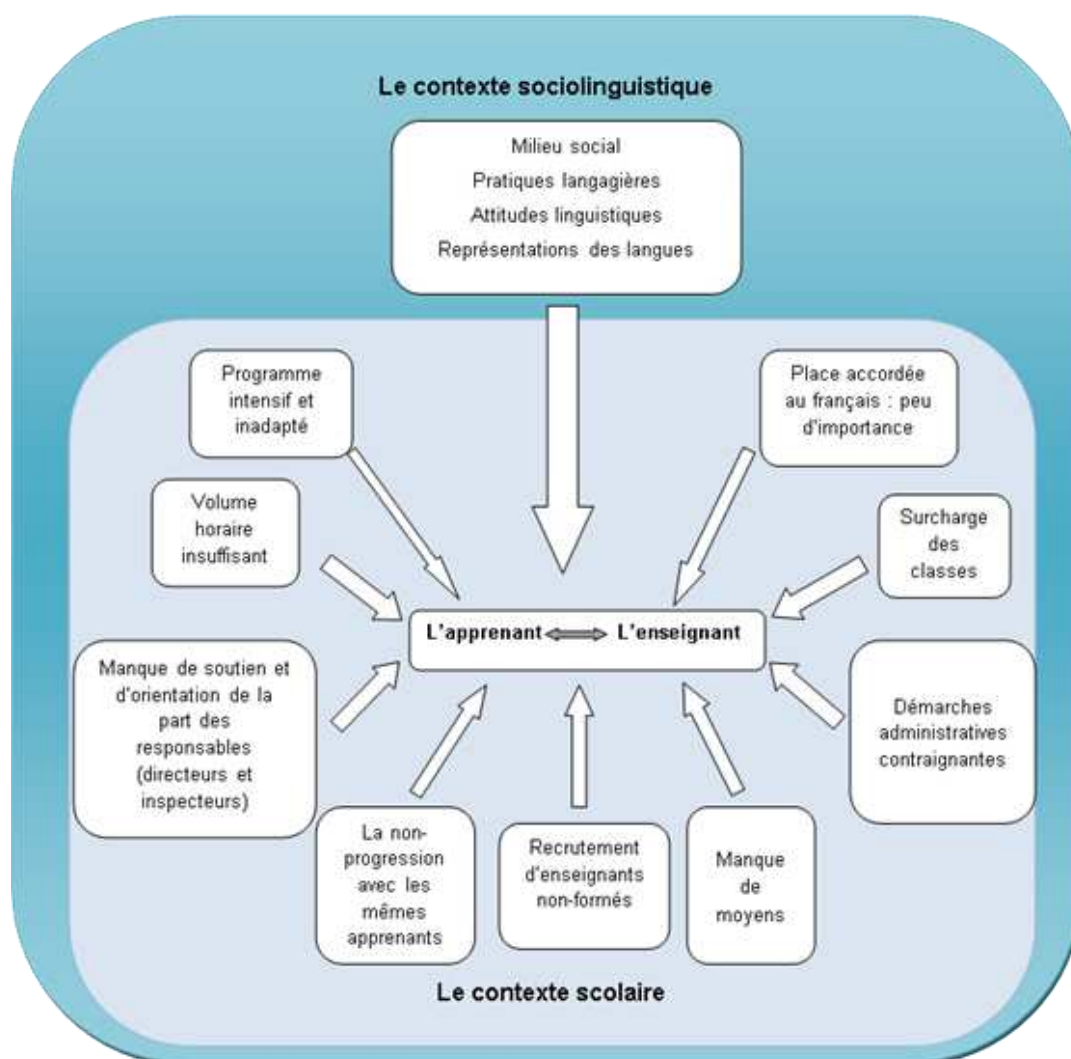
Le contexte sociolinguistique

Milieu social
Pratiques langagières
Attitudes linguistiques
Représentations des langues

Programme intensif et inadapté

Place accordée au français : peu d'importance

Volume horaire insuffisant

Surcharge des classes

L'apprenant ⟺ L'enseignant

Manque de soutien et d'orientation de la part des responsables (directeurs et inspecteurs)

Démarches administratives contraignantes

La non-progression avec les mêmes apprenants

Recrutement d'enseignants non-formés

Manque de moyens

Le contexte scolaire